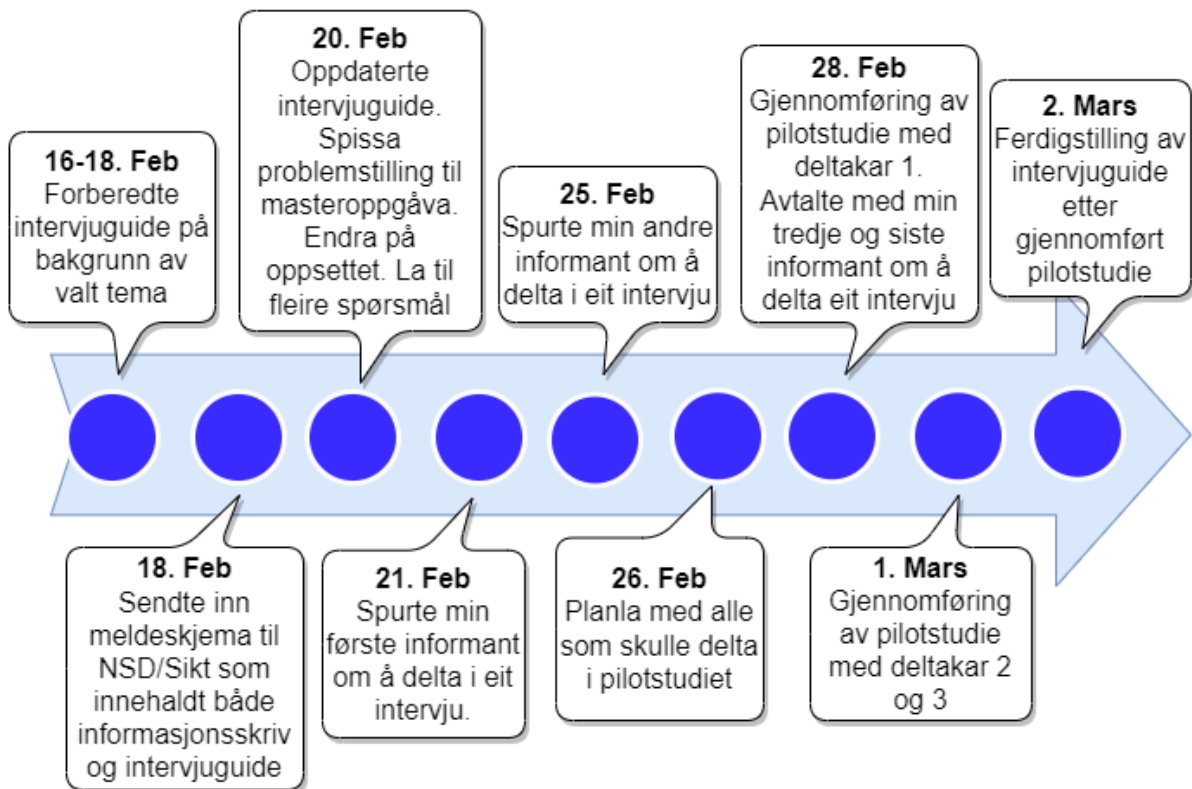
16-18. Feb
Forberedte intervjuguide på bakgrunn av valt tema

20. Feb
Oppdaterte intervjuguide. Spissa problemstilling til masteroppgåva. Endra på oppsettet. La til fleire spørsmål

25. Feb
Spurte min andre informant om å delta i eit intervju

28. Feb
Gjennomføring av pilotstudie med deltakar 1. Avtalte med min tredje og siste informant om å delta eit intervju

2. Mars
Ferdigstilling av intervjuguide etter gjennomført pilotstudie

18. Feb
Sendte inn meldeskjema til NSD/Sikt som inneheldt både informasjonsskriv og intervjuguide

21. Feb
Spurte min første informant om å delta i eit intervju.

26. Feb
Planla med alle som skulle delta i pilotstudiet

1. Mars
Gjennomføring av pilotstudie med deltakar 2 og 3